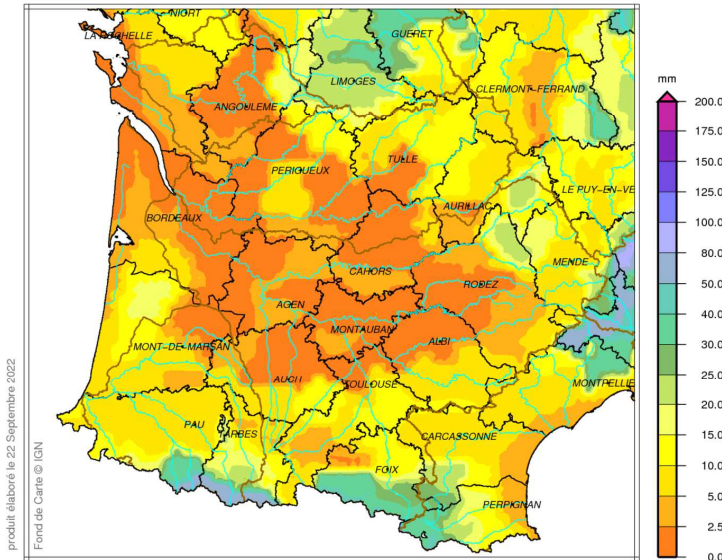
NIORT
LA ROCHELLE
GUERET
LIMOGES
CLERMONT-FERRAND
ANGOULEME
TULLE
PERIGUEUX
AURILLAC
LE PUY-EN-VE
BORDEAUX
MENDE
CAHORS
RODEZ
AGEN
MONTAUBAN
ALBI
MONT-DE-MARSAN
AUCH
TOULOUSE
MONTPELLIE
PAU
TARBES
CARCASSONNE
FOIX
PERPIGNAN

mm
200.0
175.0
150.0
125.0
100.0
80.0
50.0
40.0
30.0
25.0
20.0
15.0
10.0
5.0
2.5
0.0

produit élaboré le 22 Septembre 2022
Fond de Carte © IGN